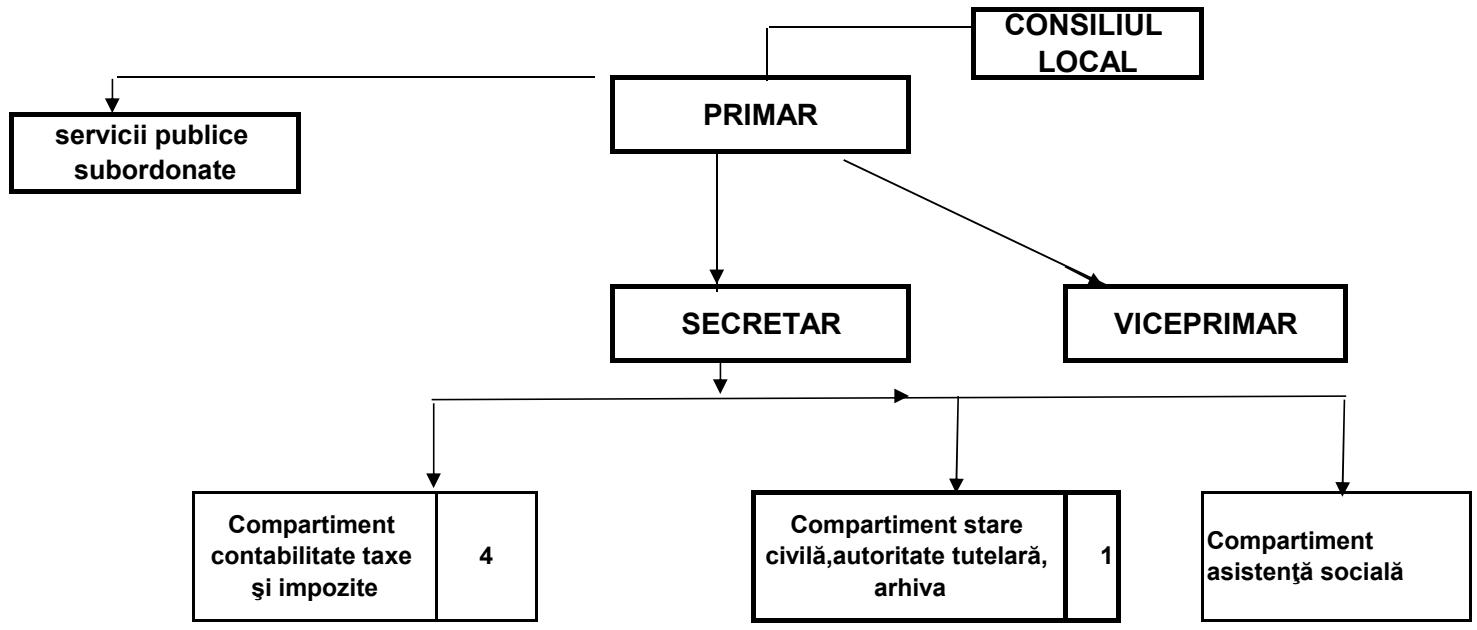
CONSILIUL LOCAL

servicii publice subordonate

PRIMAR

SECRETAR

VICEPRIMAR

Compartiment contabilitate taxe şi impozite

4

Compartiment stare civilă,autoritate tutelară, arhiva

1

Compartiment asistenţă socială